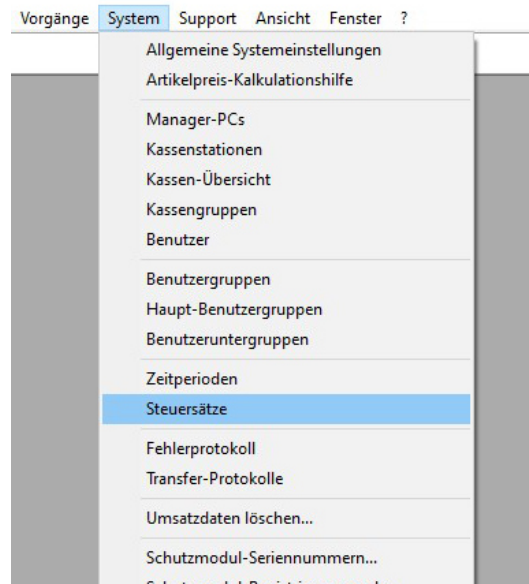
Vorgänge System Support Ansicht Fenster ?

Allgemeine Systemeinstellungen
Artikelpreis-Kalkulationshilfe

Manager-PCs
Kassenstationen
Kassen-Übersicht
Kassengruppen
Benutzer

Benutzergruppen
Haupt-Benutzergruppen
Benutzeruntergruppen

Zeitperioden
Steuersätze

Fehlerprotokoll
Transfer-Protokolle

Umsatzdaten löschen...

Schutzmodul-Seriennummern...
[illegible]